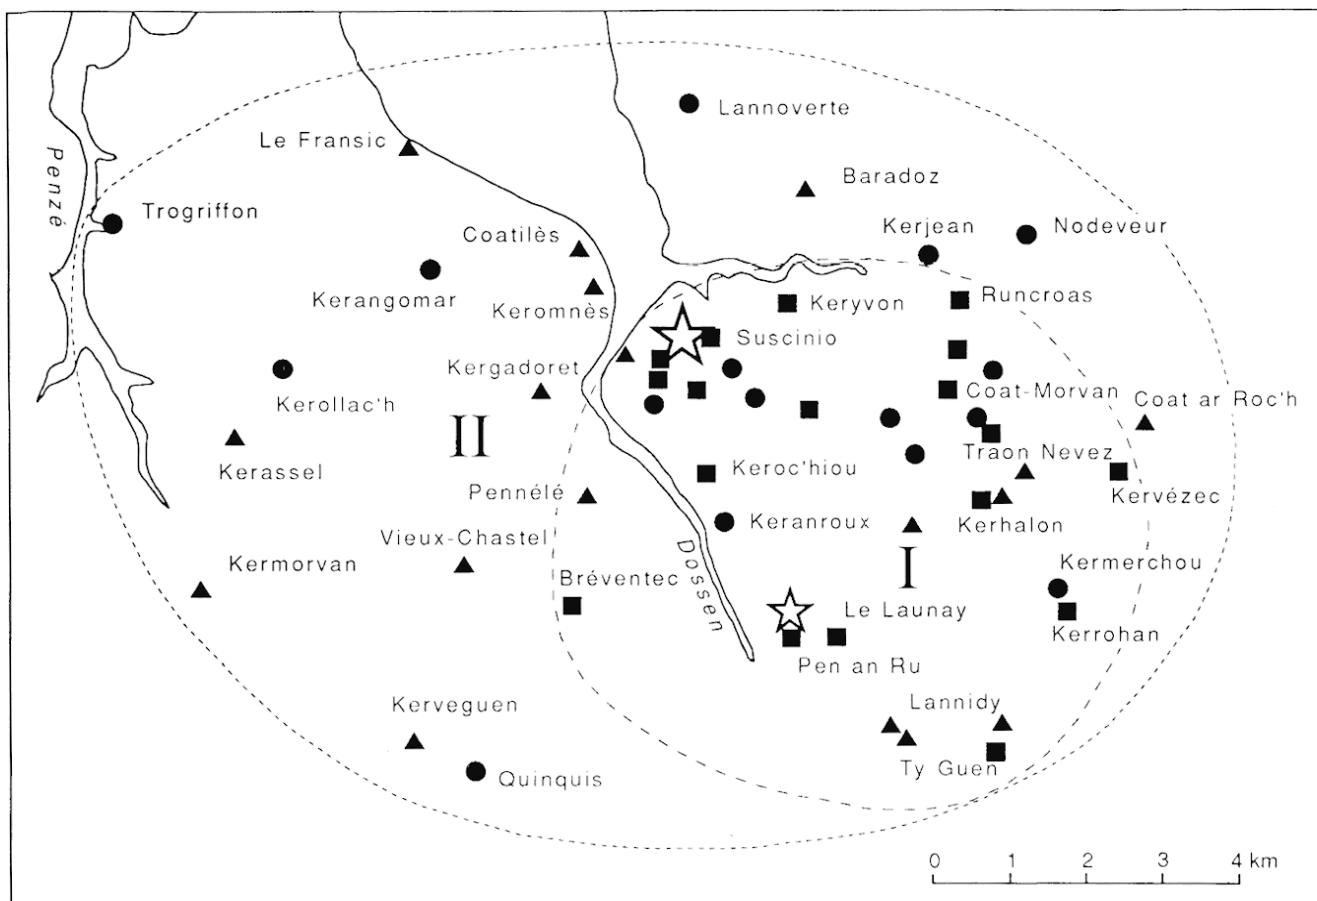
Penzé

Le Fransic

Lannoverte

Baradoz

Trogriffon

Coatilès

Kerjean

Nodeveur

Kerangomar

Keromnès

Keryvon

Runcroas

Suscinio

Kerollac'h

Kergadoret

Coat-Morvan

Coat ar Roc'h

II

Kerassel

Traon Nevez

Keroc'hiou

Kervézec

Pennélé

Keranroux

Kerhalon

Vieux-Chastel

Dossen

Kermorvan

I

Kermerchou

Bréventec

Le Launay

Kerrohan

Pen an Ru

Kerveguen

Lannidy

Quinquis

Ty Guen

0 1 2 3 4 km